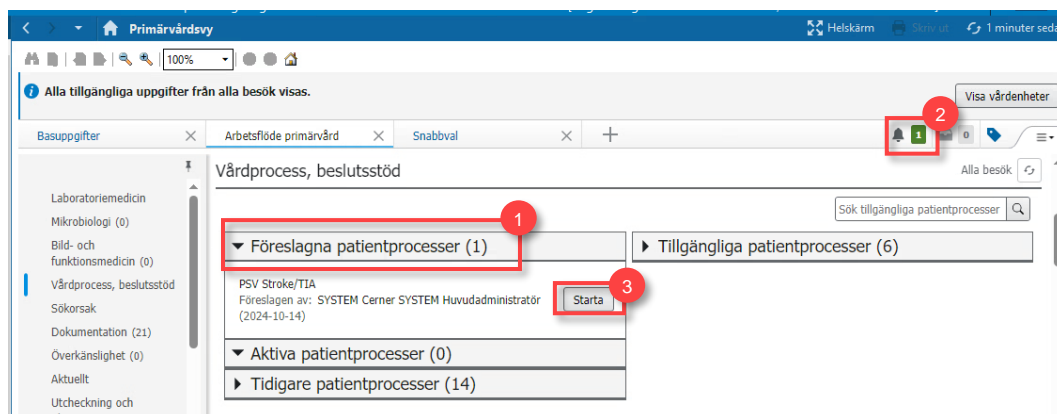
Primärvårdsvy

Helskärm Skriv ut 1 minuter seda

100%

Alla tillgängliga uppgifter från alla besök visas.

Visa vårdenheter

Basuppgifter

Arbetsflöde primärvård

Snabbval

2

1

0

Laboratoriemedicin
Mikrobiologi (0)
Bild- och funktionsmedicin (0)
Vårdprocess, beslutsstöd
Sökorsak
Dokumentation (21)
Överkänslighet (0)
Aktuellt
Utcheckning och

Vårdprocess, beslutsstöd

Alla besök

Sök tillgängliga patientprocesser

1

Föreslagna patientprocesser (1)

PSV Stroke/TIA
Föreslagen av: SYSTEM Cerner SYSTEM Huvudadministratör (2024-10-14)

Starta

3

Aktiva patientprocesser (0)

Tidigare patientprocesser (14)

Tillgängliga patientprocesser (6)